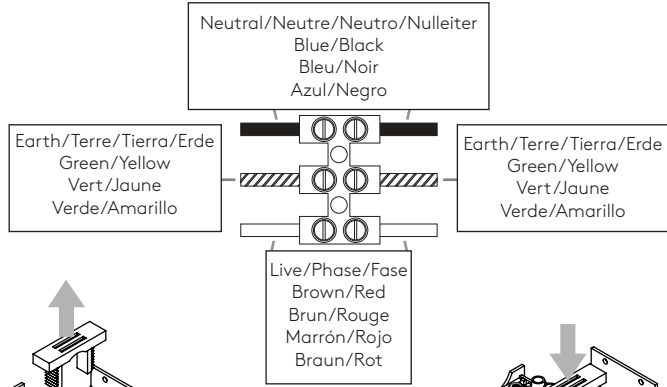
Neutral/Neutre/Neutro/Nulleiter
Blue/Black
Bleu/Noir
Azul/Negro

Earth/Terre/Tierra/Erde
Green/Yellow
Vert/Jaune
Verde/Amarillo

Earth/Terre/Tierra/Erde
Green/Yellow
Vert/Jaune
Verde/Amarillo

Live/Phase/Fase
Brown/Red
Brun/Rouge
Marrón/Rojo
Braun/Rot